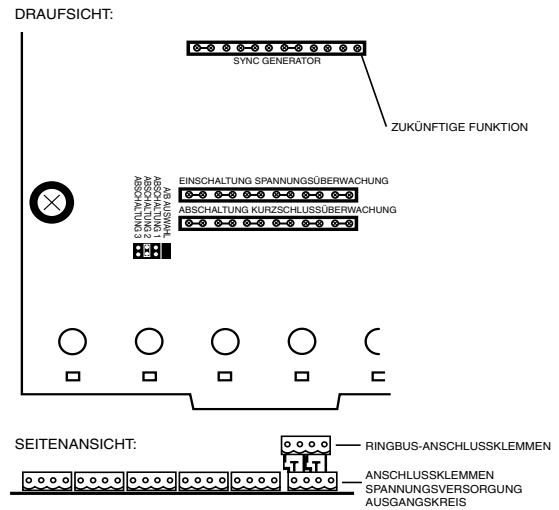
DRAUFSICHT:

SYNC GENERATOR

ZUKÜNFTIGE FUNKTION

AB AUSWAHL
ABSCHALTUNG 1
ABSCHALTUNG 2
ABSCHALTUNG 3

EINSCHALTUNG SPANNUNGSÜBERWACHUNG

ABSCHALTUNG KURZSCHLUSSÜBERWACHUNG

SEITENANSICHT:

RINGBUS-ANSCHLUSSKLEMMEN

ANSCHLUSSKLEMMEN SPANNUNGSVERSORGUNG AUSGANGSKREIS